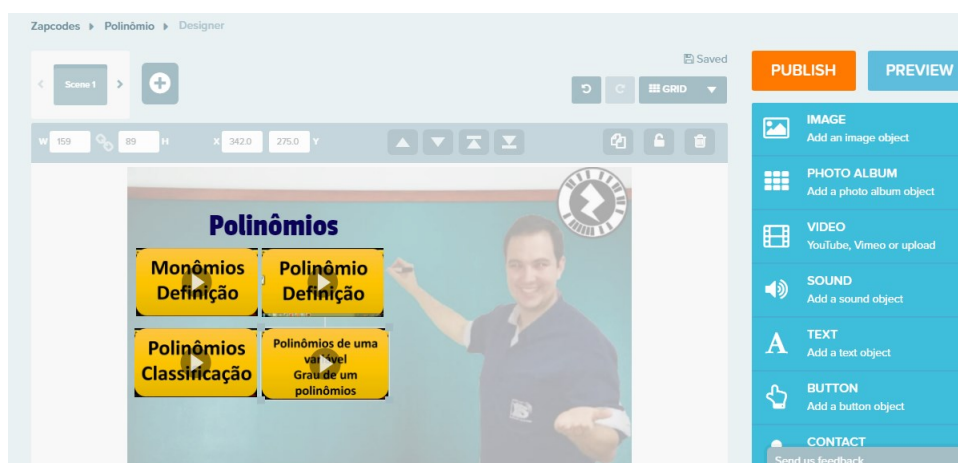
Zapcodes ▸ Polinômio ▸ Designer

Scene 1

Saved

GRID

W 159 89 H X 342.0 275.0 Y

Polinômios

Monômios Definição

Polinômio Definição

Polinômios Classificação

Polinômios de uma variável Grau de um polinômios

PUBLISH

PREVIEW

IMAGE
Add an image object

PHOTO ALBUM
Add a photo album object

VIDEO
YouTube, Vimeo or upload

SOUND
Add a sound object

TEXT
Add a text object

BUTTON
Add a button object

CONTACT

Send us feedback